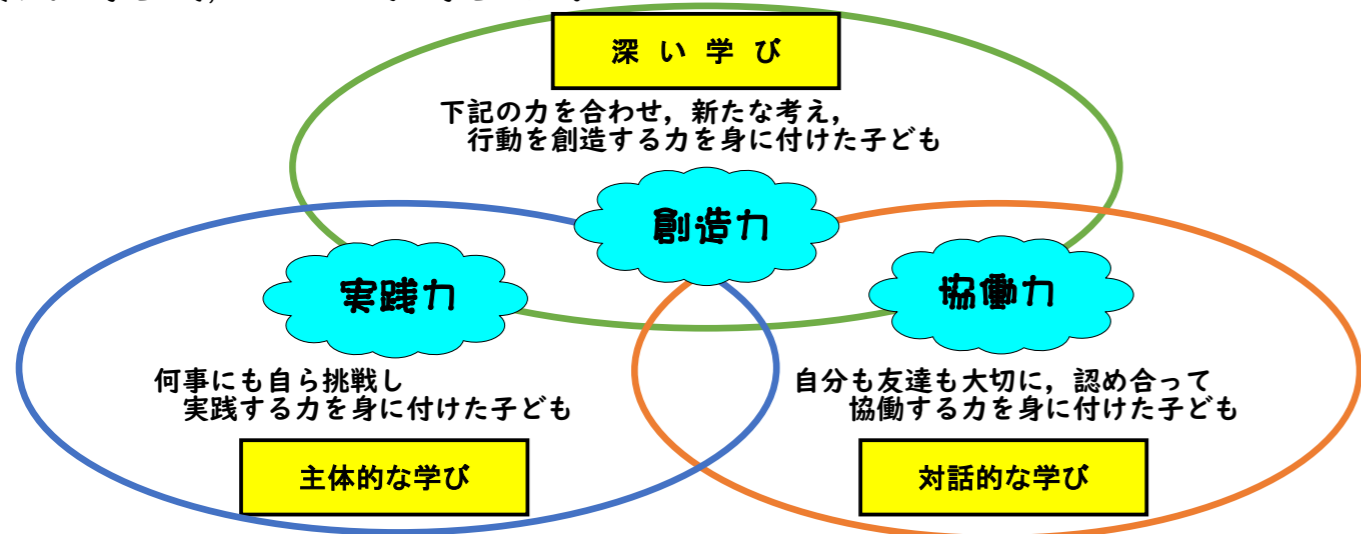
深い学び

下記の力を合わせ，新たな考え，
行動を創造する力を身に付けた子ども

創造力

実践力

協働力

何事にも自ら挑戦し
実践する力を身に付けた子ども

自分も友達も大切に，認め合って
協働する力を身に付けた子ども

主体的な学び

対話的な学び